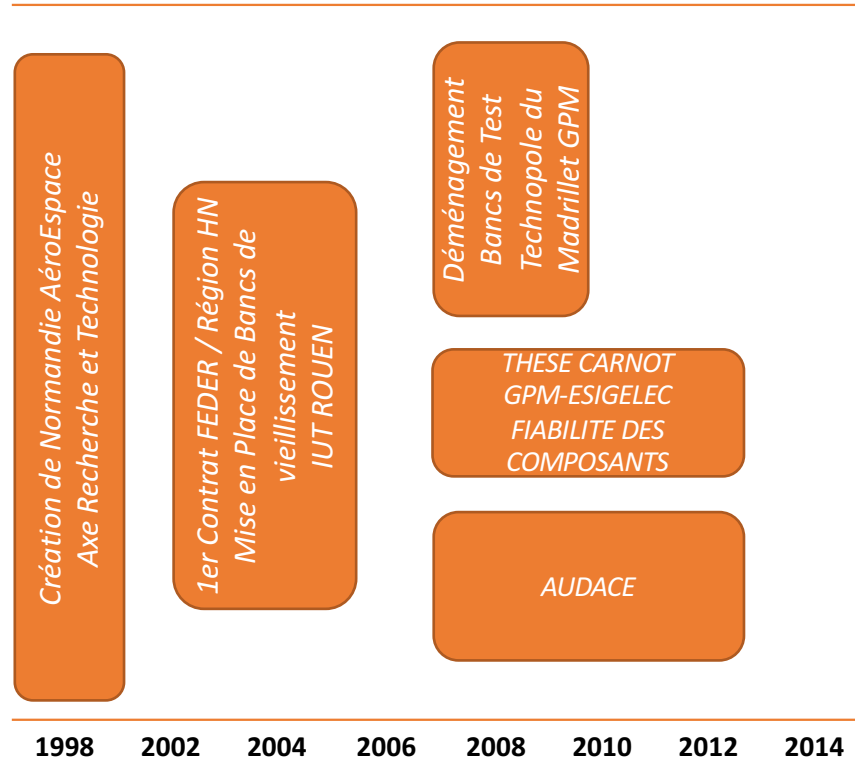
Création de Normandie AéroEspace
Axe Recherche et Technologie

1er Contrat FEDER / Région HN
Mise en Place de Bancs de vieillissement
IUT ROUEN

Déménagement
Bancs de Test
Technopole du
Madrillet GPM

THESE CARNOT
GPM-ESIGELEC
FIABILITE DES
COMPOSANTS

AUDACE

1998 2002 2004 2006 2008 2010 2012 2014